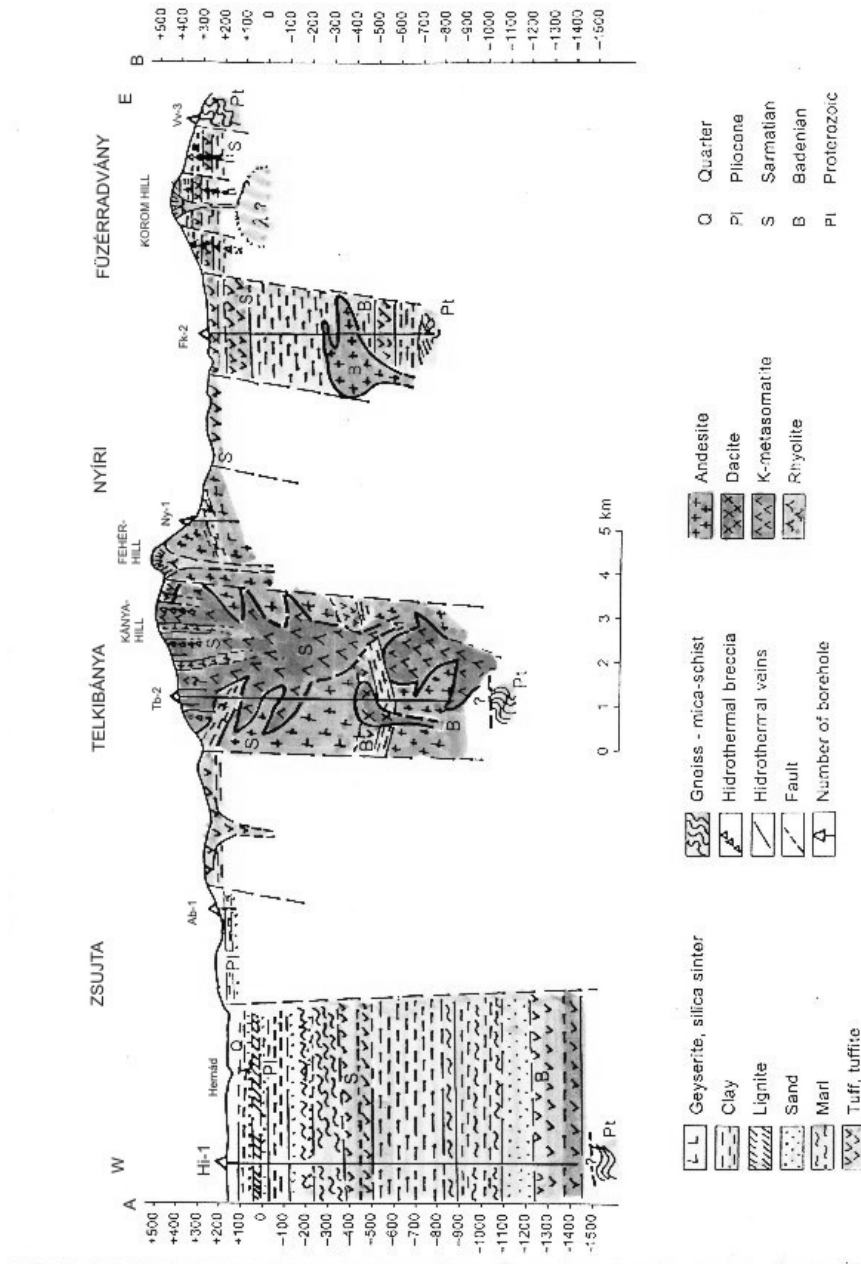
A
+500
+400
+300
+200
+100
0
-100
-200
-300
-400
-500
-600
-700
-800
-900
-1000
-1100
-1200
-1300
-1400
-1500

W
Hi-1
Hernád
Q
Pl
S
B
Pt

ZSUJTA
Ab-1
Pl

TELKIBÁNYA
Tb-2
KÁNYA-HILL
S
S
S
B
B
?
Pt

FEHÉR-HILL
Ny-1
NYÍRI
S

FÜZÉRRADVÁNY
Fk-2
S
B
B
Pt
KOROM HILL
?
S
Vv-3
Pt
E

B
+500
+400
+300
+200
+100
0
-100
-200
-300
-400
-500
-600
-700
-800
-900
-1000
-1100
-1200
-1300
-1400
-1500

0 1 2 3 4 5 km

Geyserite, silica sinter
Clay
Lignite
Sand
Marl
Tuff, tuffite

Gneiss - mica-schist
Hidrothermal breccia
Hidrothermal veins
Fault
Number of borehole

Andesite
Dacite
K-metasomatite
Rhyolite

Q Quarter
Pl Pliocene
S Sarmatian
B Badenian
Pt Proterozoic